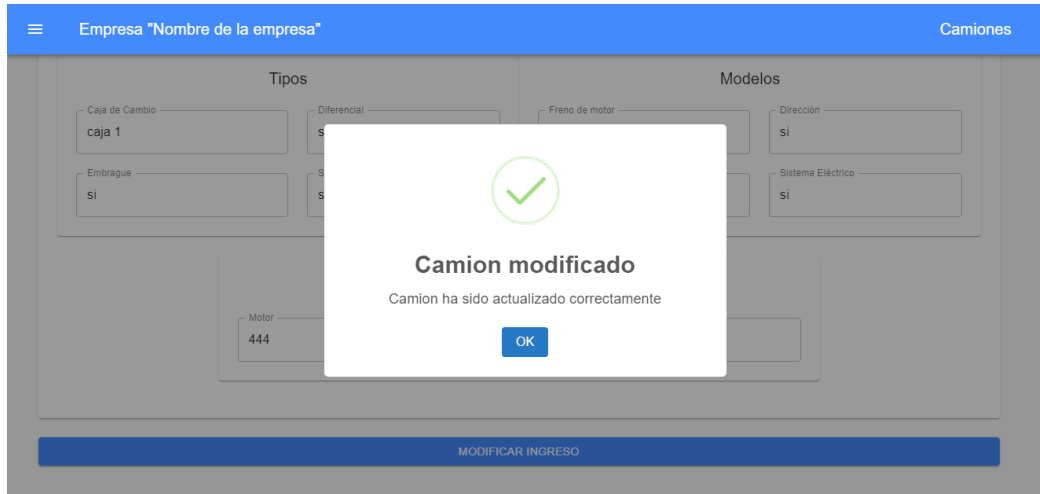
Empresa "Nombre de la empresa"

Camiones

Tipos

Modelos

Caja de Cambio
caja 1

Diferencial
s

Freno de motor

Dirección
si

Embrague
si

S
s

Sistema Eléctrico
si

Camion modificado

Camion ha sido actualizado correctamente

OK

Motor
444

MODIFICAR INGRESO